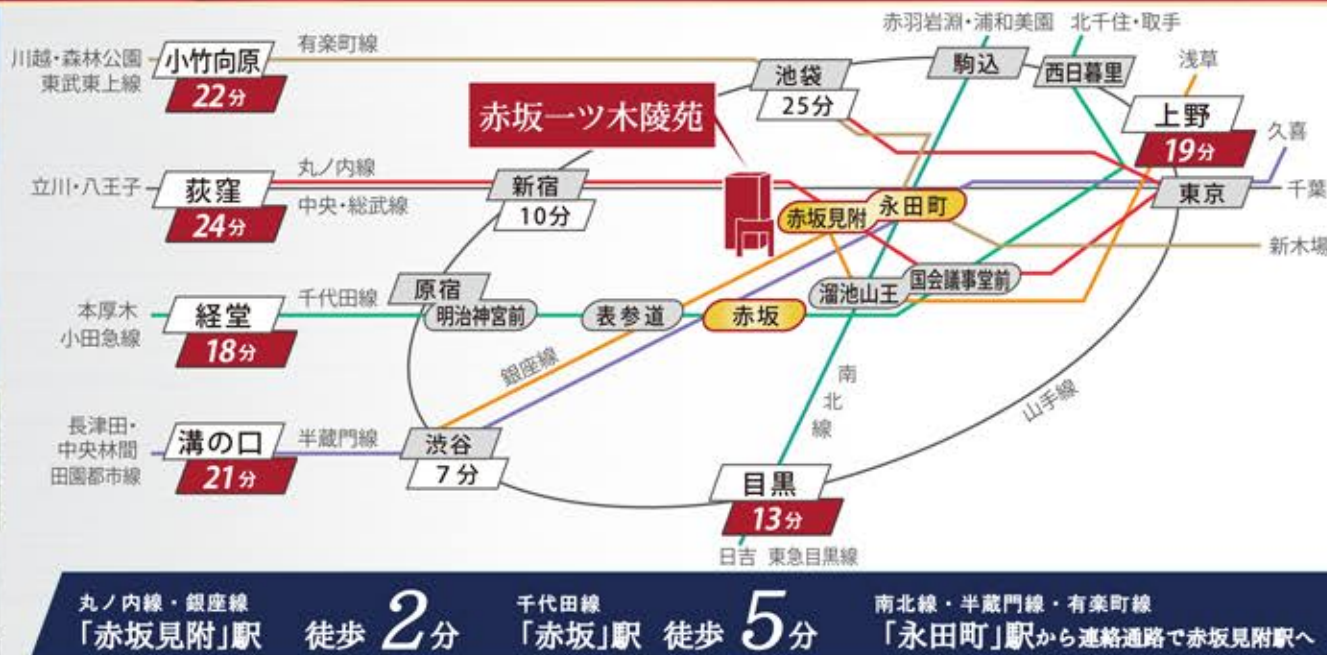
赤羽岩淵・浦和美園　北千住・取手

川越・森林公園
東武東上線

小竹向原
22分

有楽町線

池袋
25分

駒込

西日暮里

浅草

上野
19分

久喜

赤坂一ツ木陵苑

立川・八王子

荻窪
24分

丸ノ内線

中央・総武線

新宿
10分

赤坂見附

永田町

東京

千葉

新木場

本厚木
小田急線

経堂
18分

千代田線

原宿

明治神宮前

表参道

赤坂

溜池山王

国会議事堂前

銀座線

南北線

山手線

長津田・
中央林間
田園都市線

溝の口
21分

半蔵門線

渋谷
7分

目黒
13分

日吉　東急目黒線

丸ノ内線・銀座線
「赤坂見附」駅　徒歩2分

千代田線
「赤坂」駅　徒歩5分

南北線・半蔵門線・有楽町線
「永田町」駅から連絡通路で赤坂見附駅へ